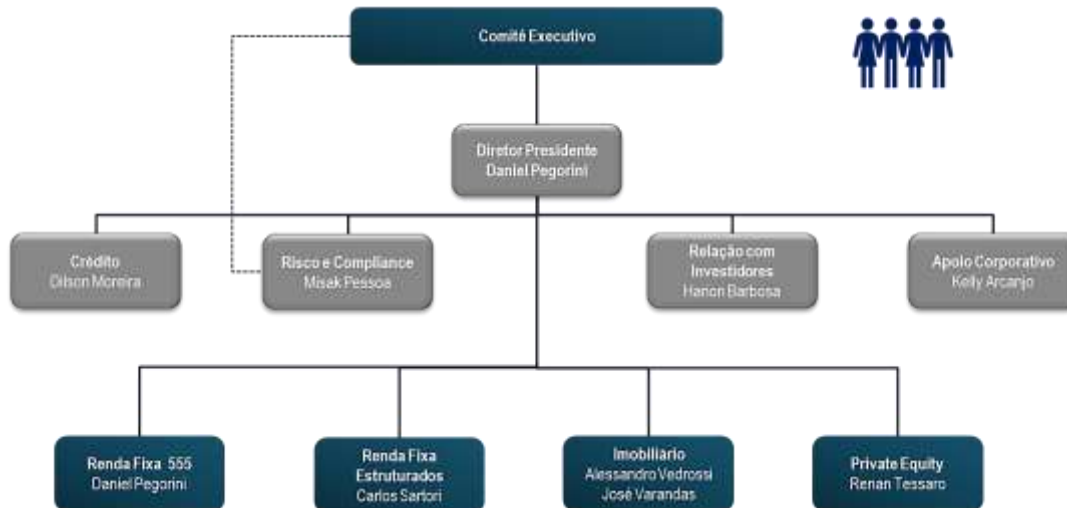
Comitê Executivo

Diretor Presidente
Daniel Pegorini

Crédito
Dilson Moreira

Risco e Compliance
Misak Pessoa

Relação com Investidores
Harion Barbosa

Apoio Corporativo
Kelly Arcanjo

Renda Fixa 555
Daniel Pegorini

Renda Fixa Estruturados
Carlos Sartori

Imobiliário
Alessandro Vedrossi
José Varandas

Private Equity
Renan Tessaro